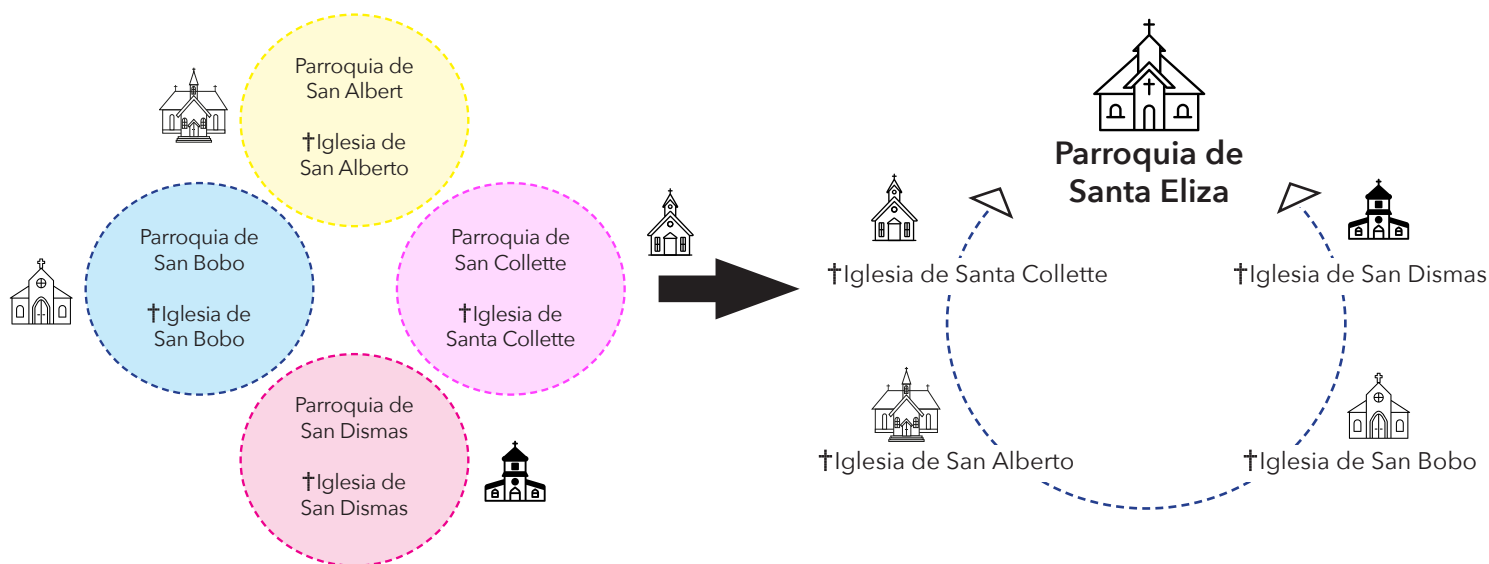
Parroquia de San Albert

†Iglesia de San Alberto

Parroquia de San Bobo

†Iglesia de San Bobo

Parroquia de San Collette

†Iglesia de Santa Collette

Parroquia de San Dismas

†Iglesia de San Dismas

Parroquia de Santa Eliza

†Iglesia de Santa Collette

†Iglesia de San Dismas

†Iglesia de San Alberto

†Iglesia de San Bobo